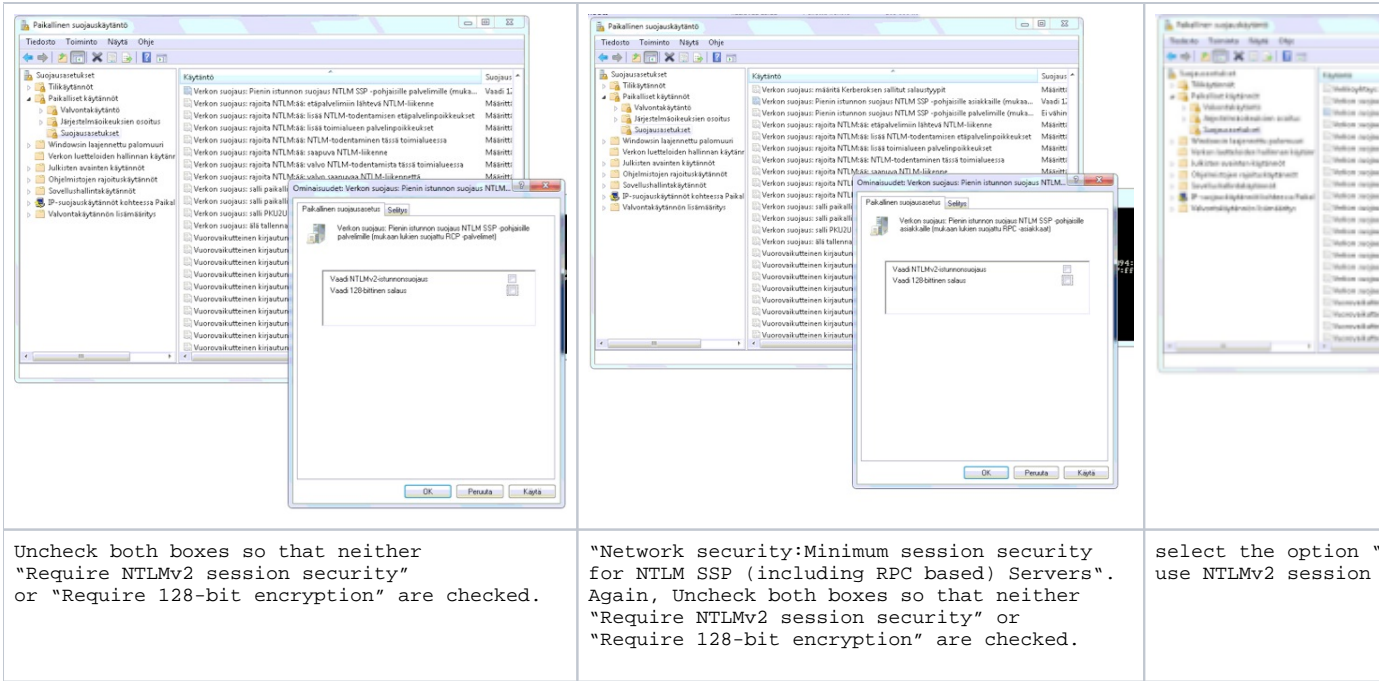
Paikallinen suojauskäytäntö

Tiedosto Toiminto Näytä Ohje

Suojausasetukset
Tilikäytännöt
Paikalliset käytännöt
Valvontakäytäntö
Järjestelmäoikeuksien osoitus
Suojausasetukset
Windowsin laajennettu palomuuri
Verkon luetteloiden hallinnan käytänn
Julkisten avainten käytännöt
Ohjelmistojen rajoituskäytännöt
Sovellushallintakäytännöt
IP-suojauskäytännöt kohteessa Paikal
Valvontakäytännön lisämääritys

| Käytäntö | Suojaus |
|---|---|
| Verkon suojaus: Pienin istunnon suojaus NTLM SSP -pohjaisille palvelimille (muka... | Vaadi 1 |
| Verkon suojaus: rajoita NTLM:ää: etäpalvelimiin lähtevä NTLM-liikenne | Määritt |
| Verkon suojaus: rajoita NTLM:ää: lisää NTLM-todentamisen etäpalvelinpoikkeukset | Määritt |
| Verkon suojaus: rajoita NTLM:ää: lisää toimialueen palvelinpoikkeukset | Määritt |
| Verkon suojaus: rajoita NTLM:ää: NTLM-todentaminen tässä toimialueessa | Määritt |
| Verkon suojaus: rajoita NTLM:ää: saapuva NTLM-liikenne | Määritt |
| Verkon suojaus: rajoita NTLM:ää: valvo NTLM-todentamista tässä toimialueessa | Määritt |
| Verkon suojaus: rajoita NTLM:ää: valvo saapuvaa NTLM-liikennettä | Määritt |
| Verkon suojaus: salli paikall | |
| Verkon suojaus: salli paikall | |
| Verkon suojaus: salli PKU2U | |
| Verkon suojaus: älä tallenna | |
| Vuorovaikutteinen kirjautun | |

Ominaisuudet: Verkon suojaus: Pienin istunnon suojaus NTLM...
Paikallinen suojausasetus Selitys
Verkon suojaus: Pienin istunnon suojaus NTLM SSP -pohjaisille palvelimille (mukaan lukien suojattu RCP -palvelimet)
Vaadi NTLMv2-istunnonsuojaus
Vaadi 128-bittinen salaus
OK Peruuta Käytä

Uncheck both boxes so that neither "Require NTLMv2 session security" or "Require 128-bit encryption" are checked.

Paikallinen suojauskäytäntö

Tiedosto Toiminto Näytä Ohje

Suojausasetukset
Tilikäytännöt
Paikalliset käytännöt
Valvontakäytäntö
Järjestelmäoikeuksien osoitus
Suojausasetukset
Windowsin laajennettu palomuuri
Verkon luetteloiden hallinnan käytänn
Julkisten avainten käytännöt
Ohjelmistojen rajoituskäytännöt
Sovellushallintakäytännöt
IP-suojauskäytännöt kohteessa Paikal
Valvontakäytännön lisämääritys

| Käytäntö | Suojaus |
|---|---|
| Verkon suojaus: määritä Kerberoksen sallitut salaustyypit | Määritt |
| Verkon suojaus: Pienin istunnon suojaus NTLM SSP -pohjaisille asiakkaille (mukaa... | Vaadi 1 |
| Verkon suojaus: Pienin istunnon suojaus NTLM SSP -pohjaisille palvelimille (muka... | Ei vähin |
| Verkon suojaus: rajoita NTLM:ää: etäpalvelimiin lähtevä NTLM-liikenne | Määritt |
| Verkon suojaus: rajoita NTLM:ää: lisää NTLM-todentamisen etäpalvelinpoikkeukset | Määritt |
| Verkon suojaus: rajoita NTLM:ää: lisää toimialueen palvelinpoikkeukset | Määritt |
| Verkon suojaus: rajoita NTLM:ää: NTLM-todentaminen tässä toimialueessa | Määritt |
| Verkon suojaus: rajoita NTLM:ää: saapuva NTLM-liikenne | |

Ominaisuudet: Verkon suojaus: Pienin istunnon suojaus NTLM...
Paikallinen suojausasetus Selitys
Verkon suojaus: Pienin istunnon suojaus NTLM SSP -pohjaisille asiakkaille (mukaan lukien suojattu RPC -asiakkaat)
Vaadi NTLMv2-istunnonsuojaus
Vaadi 128-bittinen salaus
OK Peruuta Käytä

"Network security:Minimum session security for NTLM SSP (including RPC based) Servers". Again, Uncheck both boxes so that neither "Require NTLMv2 session security" or "Require 128-bit encryption" are checked.

select the option " use NTLMv2 session